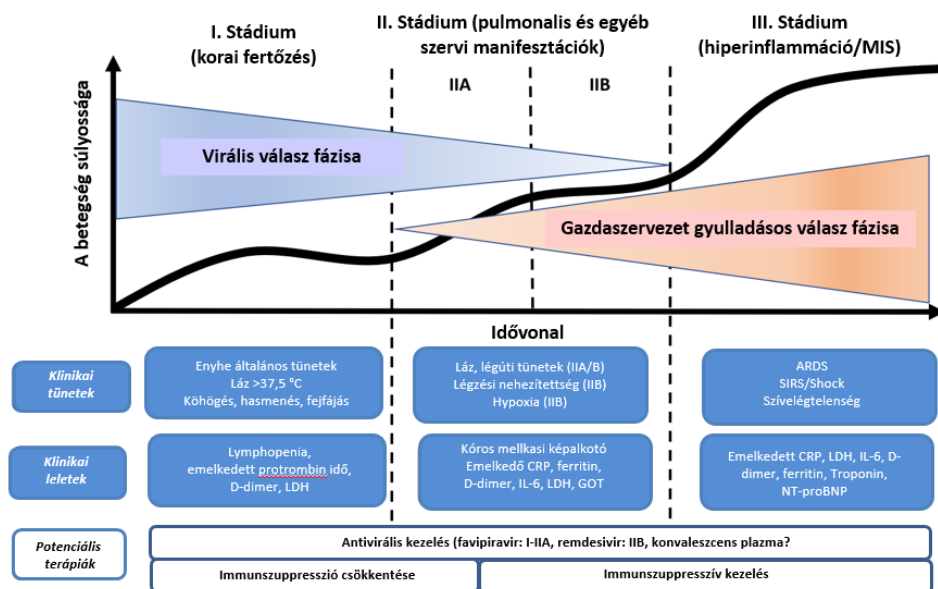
I. Stádium (korai fertőzés)

II. Stádium (pulmonalis és egyéb szervi manifesztációk)

III. Stádium (hiperinflammáció/MIS)

IIA

IIB

A betegség súlyossága

Virális válasz fázisa

Gazdaszervezet gyulladásos válasz fázisa

Idővonal

Klinikai tünetek

Enyhe általános tünetek
Láz >37,5 °C
Köhögés, hasmenés, fejfájás

Láz, légúti tünetek (IIA/B)
Légzési nehezítettség (IIB)
Hypoxia (IIB)

ARDS
SIRS/Shock
Szívelégtelenség

Klinikai leletek

Lymphopenia, emelkedett protrombin idő, D-dimer, LDH

Kóros mellkasi képalkotó
Emelkedő CRP, ferritin, D-dimer, IL-6, LDH, GOT

Emelkedett CRP, LDH, IL-6, D-dimer, ferritin, Troponin, NT-proBNP

Potenciális terápiák

Antivirális kezelés (favipiravir: I-IIA, remdesivir: IIB, konvaleszcens plazma?

Immunszuppresszió csökkentése

Immunszuppresszív kezelés